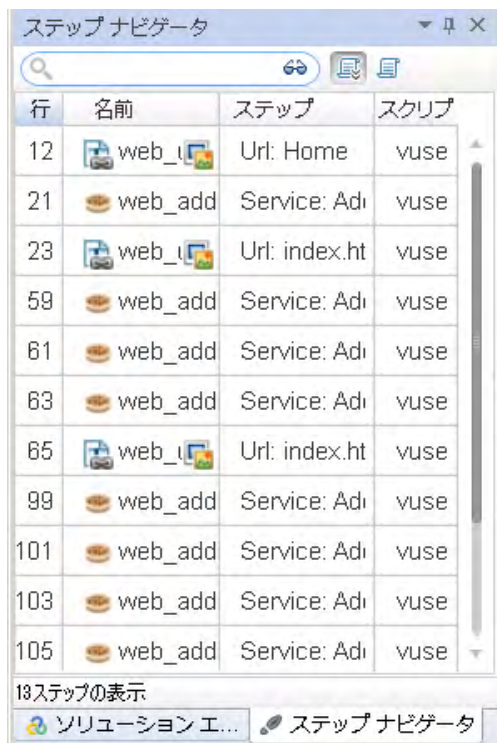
ステップ ナビゲータ

| 行 | 名前 | ステップ | スクリプ |
|---|---|---|---|
| 12 | web_u | Url: Home | vuse |
| 21 | web_add | Service: Ad | vuse |
| 23 | web_u | Url: index.ht | vuse |
| 59 | web_add | Service: Ad | vuse |
| 61 | web_add | Service: Ad | vuse |
| 63 | web_add | Service: Ad | vuse |
| 65 | web_u | Url: index.ht | vuse |
| 99 | web_add | Service: Ad | vuse |
| 101 | web_add | Service: Ad | vuse |
| 103 | web_add | Service: Ad | vuse |
| 105 | web_add | Service: Ad | vuse |

13ステップの表示

ソリューション エ... ステップ ナビゲータ